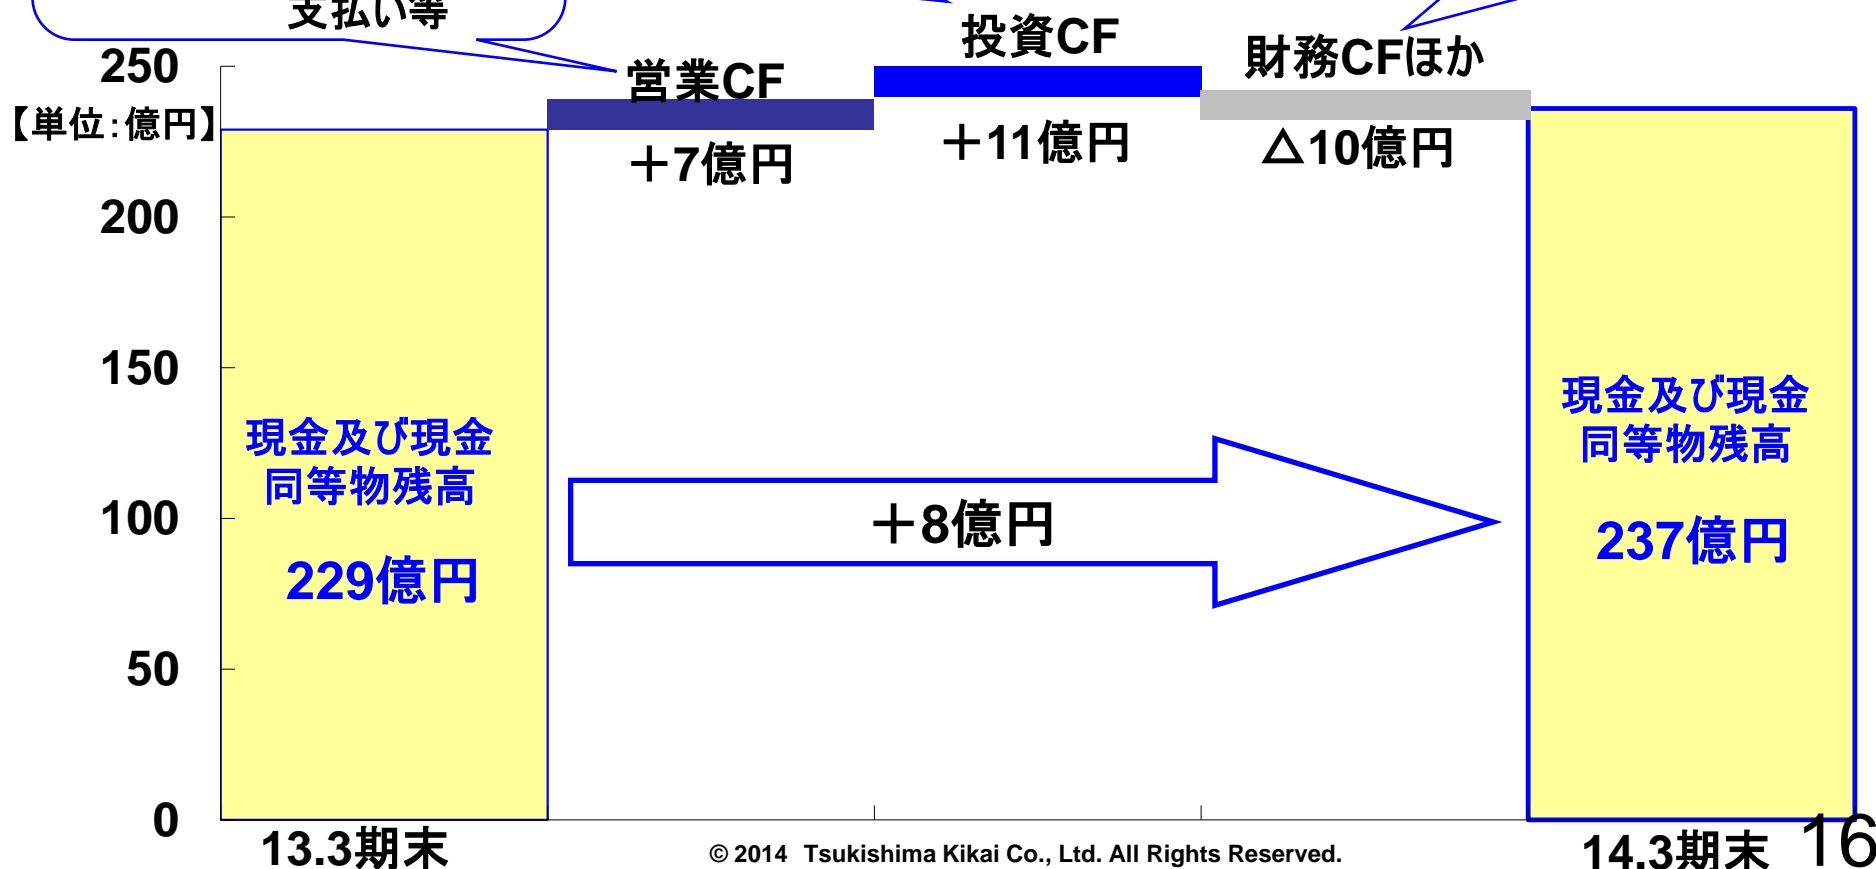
支払い等

250

【単位:億円】

200

150

100

50

0

営業CF

＋7億円

投資CF

＋11億円

財務CFほか

△10億円

現金及び現金同等物残高

229億円

＋8億円

現金及び現金同等物残高

237億円

13.3期末

© 2014 Tsukishima Kikai Co., Ltd. All Rights Reserved.

14.3期末

16